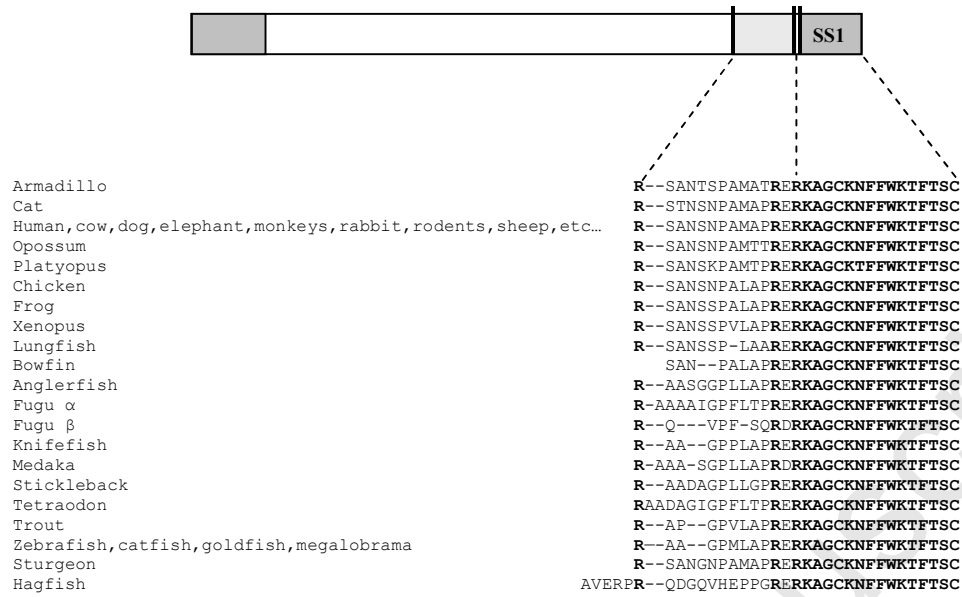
SS1

Armadillo R--SANTSPAMATRERKAGCKNFFWKTFTSC
Cat R--STNSNPAMAPRERKAGCKNFFWKTFTSC
Human,cow,dog,elephant,monkeys,rabbit,rodents,sheep,etc… R--SANSNPAMAPRERKAGCKNFFWKTFTSC
Opossum R--SANSNPAMTTRERKAGCKNFFWKTFTSC
Platyopus R--SANSKPAMTPRERKAGCKTFFWKTFTSC
Chicken R--SANSNPALAPRERKAGCKNFFWKTFTSC
Frog R--SANSSPALAPRERKAGCKNFFWKTFTSC
Xenopus R--SANSSPVLAPRERKAGCKNFFWKTFTSC
Lungfish R--SANSSP-LAARERKAGCKNFFWKTFTSC
Bowfin SAN--PALAPRERKAGCKNFFWKTFTSC
Anglerfish R--AASGGPLLAPRERKAGCKNFFWKTFTSC
Fugu α R-AAAAIGPFLTPRERKAGCKNFFWKTFTSC
Fugu β R--Q---VPF-SQRDRKAGCRNFFWKTFTSC
Knifefish R--AA--GPPLAPRERKAGCKNFFWKTFTSC
Medaka R-AAA-SGPLLAPRDRKAGCKNFFWKTFTSC
Stickleback R--AADAGPLLGPRERKAGCKNFFWKTFTSC
Tetraodon RAADAGIGPFLTPRERKAGCKNFFWKTFTSC
Trout R--AP--GPVLAPRERKAGCKNFFWKTFTSC
Zebrafish,catfish,goldfish,megalobrama R—AA--GPMLAPRERKAGCKNFFWKTFTSC
Sturgeon R--SANGNPAMAPRERKAGCKNFFWKTFTSC
Hagfish AVERPR--QDGQVHEPPGRERKAGCKNFFWKTFTSC